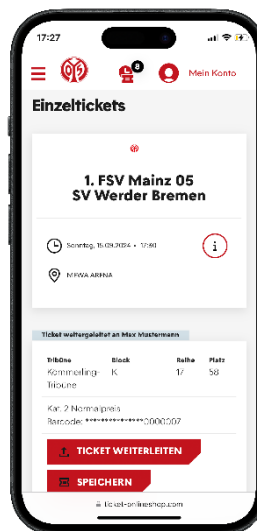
17:27

8

Mein Konto

Einzeltickets

1. FSV Mainz 05
SV Werder Bremen

Sonntag, 15.09.2024 · 17:30

MEWA ARENA

Ticket weitergeleitet an Max Mustermann

| Tribüne | Block | Reihe | Platz |
|---|---|---|---|
| Kommeling-Tribüne | K | 17 | 58 |

Kat. 2 Normalpreis
Barcode: ***************000007

TICKET WEITERLEITEN

SPEICHERN

ticket-onlineshop.com